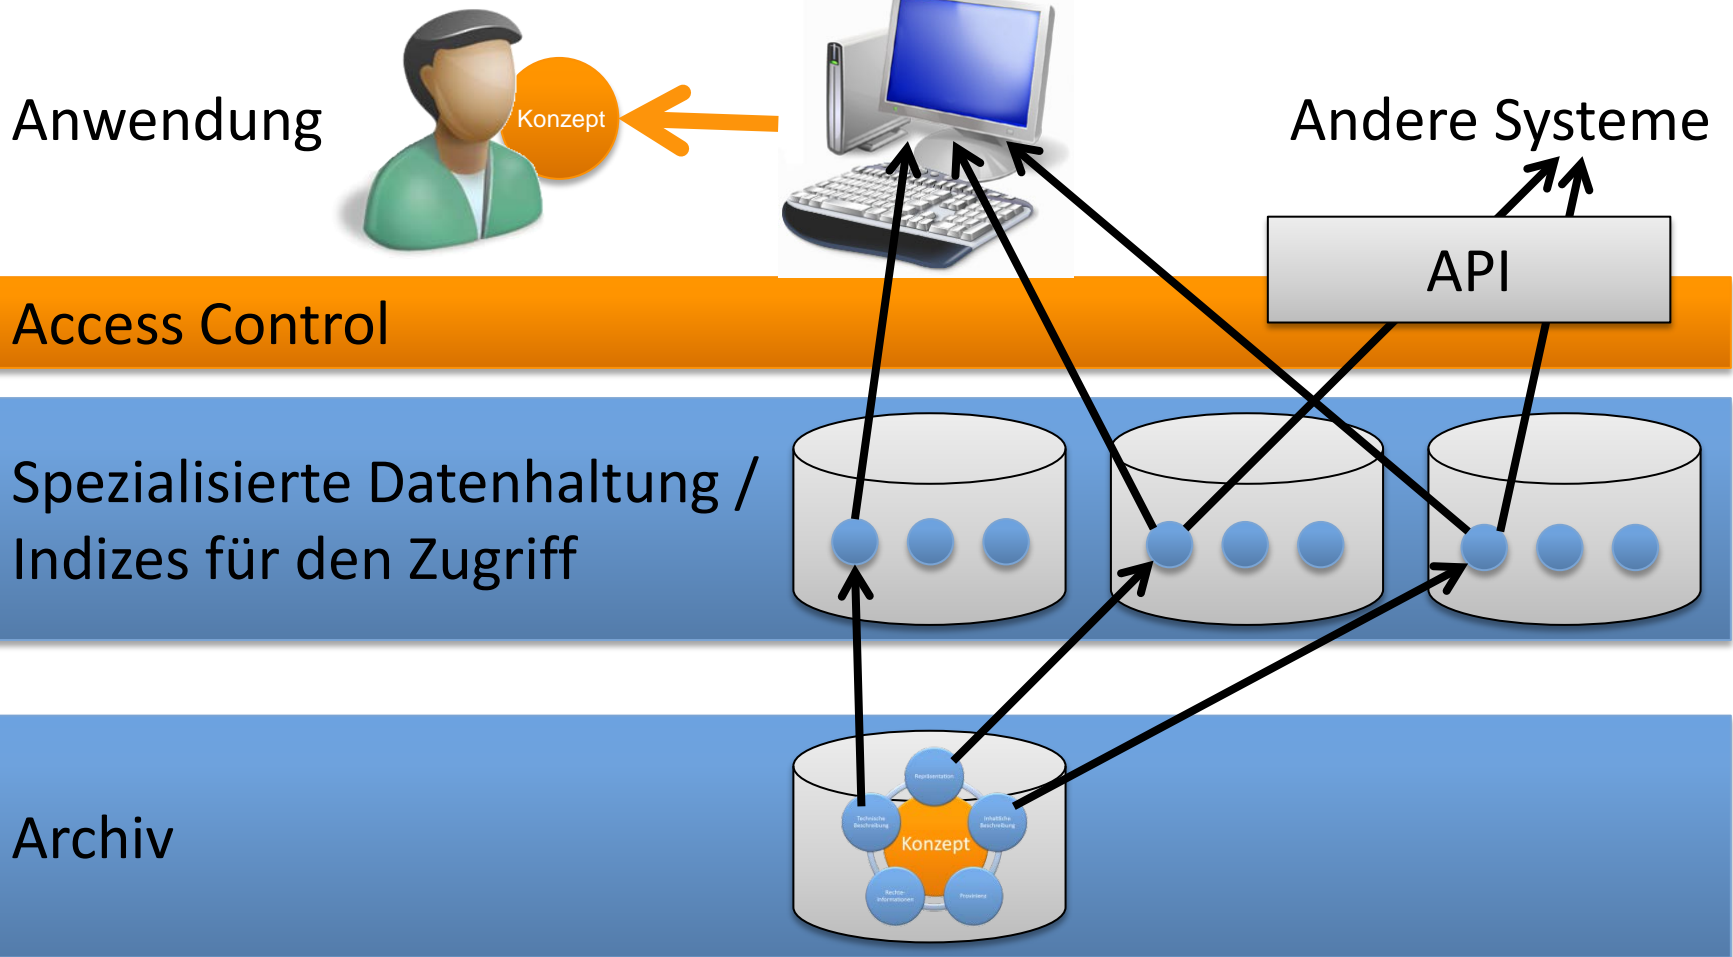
Anwendung

Konzept

Andere Systeme

API

Access Control

Spezialisierte Datenhaltung / Indizes für den Zugriff

Archiv

Repräsentation

Technische Beschreibung

Inhaltliche Beschreibung

Konzept

Rechte-Informationen

Provenienz